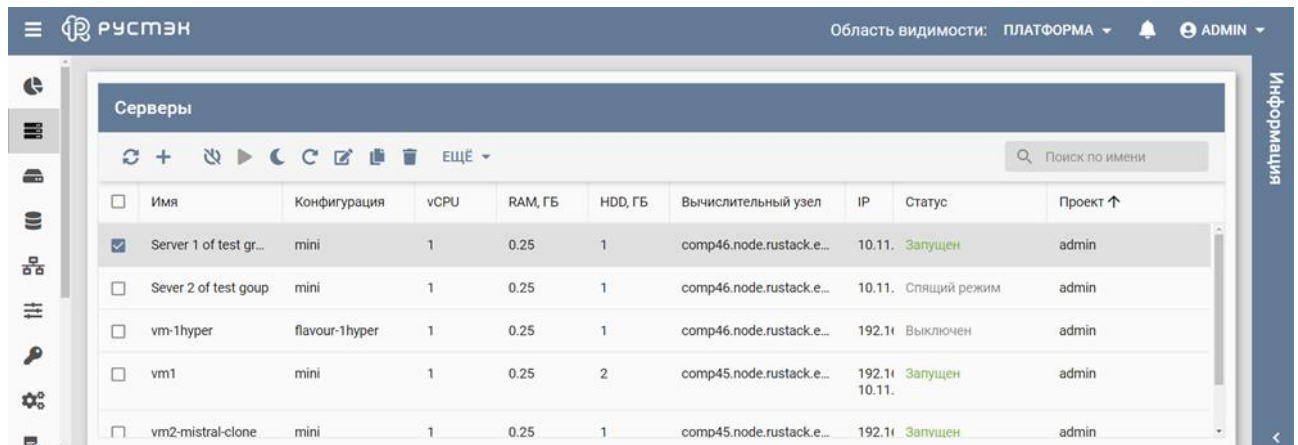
РУСТЭК

Область видимости: ПЛАТФОРМА ▾ ADMIN ▾

Информация

Серверы

ЕЩЁ ▾

Поиск по имени

| | Имя | Конфигурация | vCPU | RAM, ГБ | HDD, ГБ | Вычислительный узел | IP | Статус | Проект ↑ |
|---|---|---|---|---|---|---|---|---|---|
| ☑ | Server 1 of test gr... | mini | 1 | 0.25 | 1 | comp46.node.rustack.e... | 10.11. | Запущен | admin |
| ☐ | Sever 2 of test goup | mini | 1 | 0.25 | 1 | comp46.node.rustack.e... | 10.11. | Спящий режим | admin |
| ☐ | vm-1hyper | flavour-1hyper | 1 | 0.25 | 1 | comp46.node.rustack.e... | 192.1( | Выключен | admin |
| ☐ | vm1 | mini | 1 | 0.25 | 2 | comp45.node.rustack.e... | 192.1( 10.11. | Запущен | admin |
| ☐ | vm2-mistral-clone | mini | 1 | 0.25 | 1 | comp45.node.rustack.e... | 192.1( | Запущен | admin |